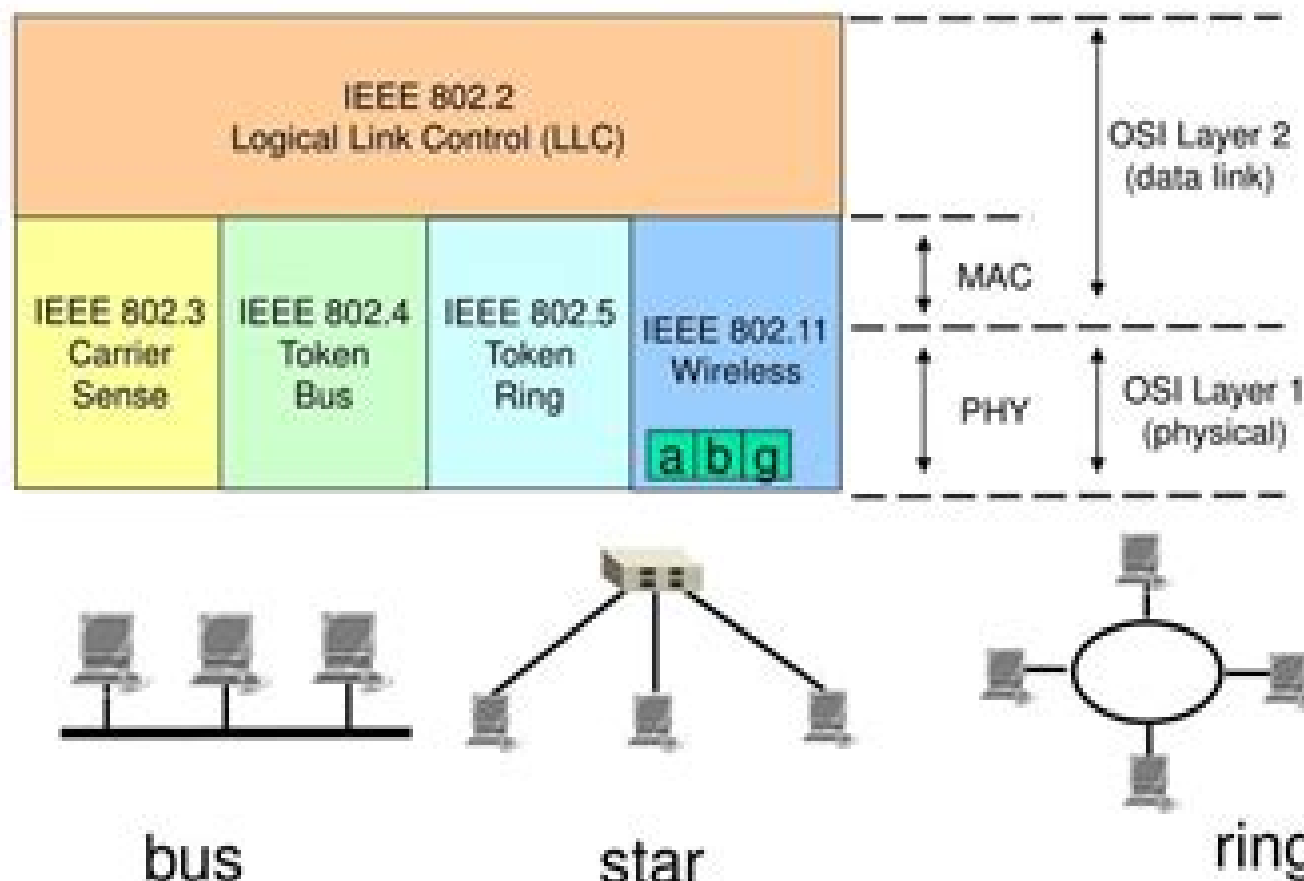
IEEE 802.2
Logical Link Control (LLC)

IEEE 802.3
Carrier
Sense

IEEE 802.4
Token
Bus

IEEE 802.5
Token
Ring

IEEE 802.11
Wireless

a b g

MAC

PHY

OSI Layer 2
(data link)

OSI Layer 1
(physical)

bus

star

ring